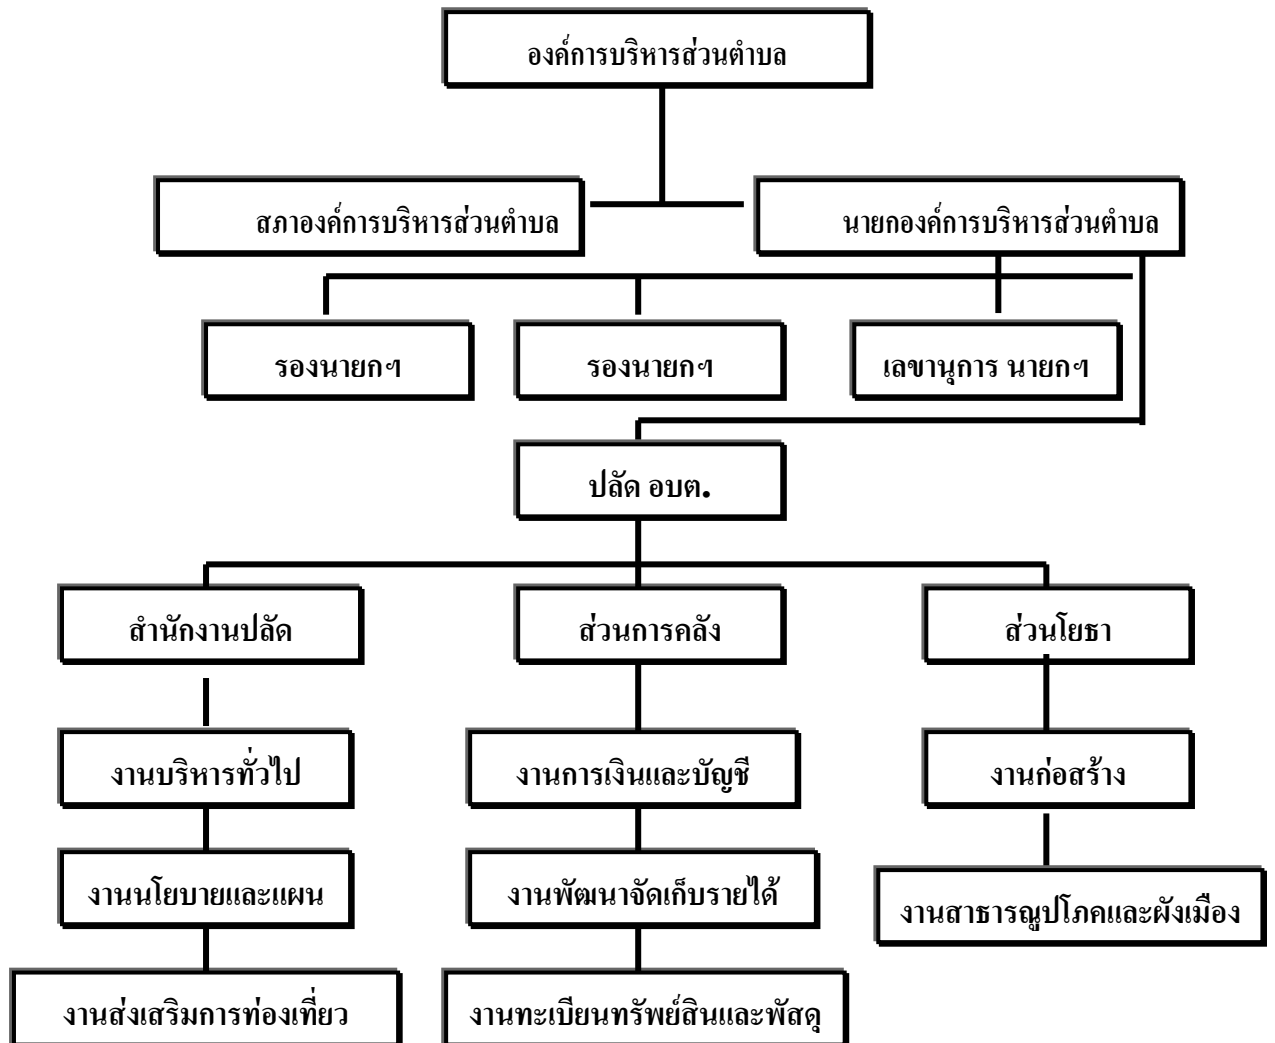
องค์การบริหารส่วนตำบล

สภาองค์การบริหารส่วนตำบล

นายกองค์การบริหารส่วนตำบล

รองนายกฯ

รองนายกฯ

เลขานุการ นายกฯ

ปลัด อบต.

สำนักงานปลัด

ส่วนการคลัง

ส่วนโยธา

งานบริหารทั่วไป

งานการเงินและบัญชี

งานก่อสร้าง

งานนโยบายและแผน

งานพัฒนาจัดเก็บรายได้

งานสาธารณูปโภคและผังเมือง

งานส่งเสริมการท่องเที่ยว

งานทะเบียนทรัพย์สินและพัสดุ